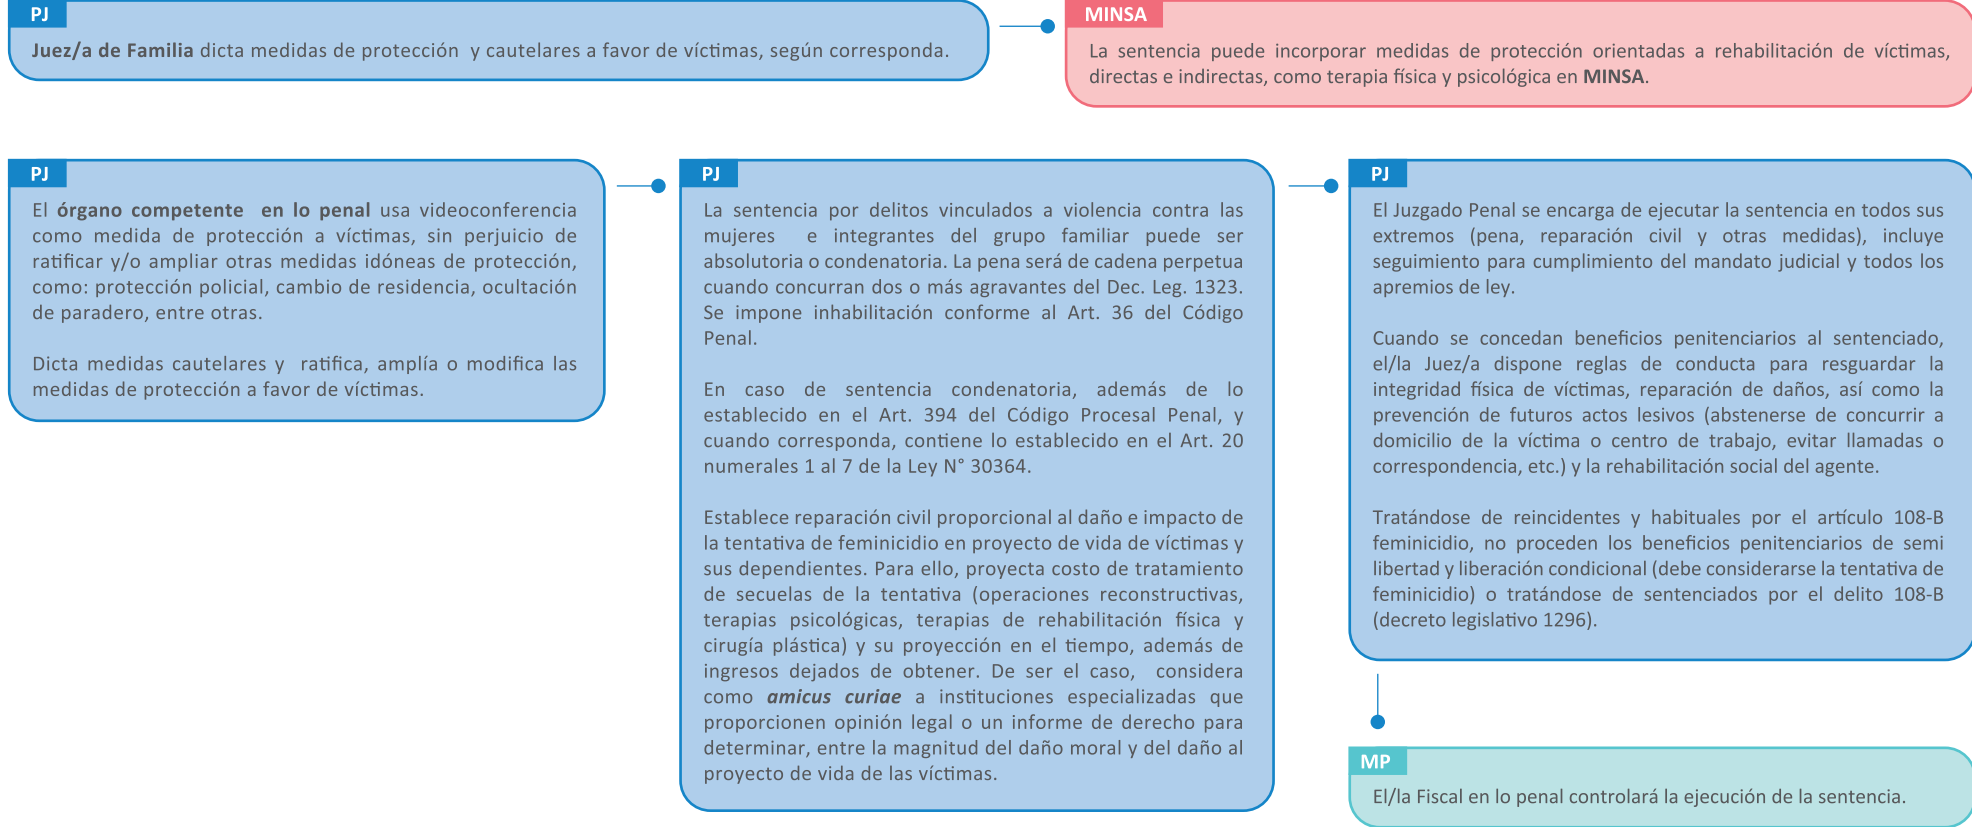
PJ

**Juez/a de Familia** dicta medidas de protección y cautelares a favor de víctimas, según corresponda.

MINSA

La sentencia puede incorporar medidas de protección orientadas a rehabilitación de víctimas, directas e indirectas, como terapia física y psicológica en **MINSA**.

PJ

El **órgano competente en lo penal** usa videoconferencia como medida de protección a víctimas, sin perjuicio de ratificar y/o ampliar otras medidas idóneas de protección, como: protección policial, cambio de residencia, ocultación de paradero, entre otras.

Dicta medidas cautelares y ratifica, amplía o modifica las medidas de protección a favor de víctimas.

PJ

La sentencia por delitos vinculados a violencia contra las mujeres e integrantes del grupo familiar puede ser absolutoria o condenatoria. La pena será de cadena perpetua cuando concurran dos o más agravantes del Dec. Leg. 1323. Se impone inhabilitación conforme al Art. 36 del Código Penal.

En caso de sentencia condenatoria, además de lo establecido en el Art. 394 del Código Procesal Penal, y cuando corresponda, contiene lo establecido en el Art. 20 numerales 1 al 7 de la Ley N° 30364.

Establece reparación civil proporcional al daño e impacto de la tentativa de feminicidio en proyecto de vida de víctimas y sus dependientes. Para ello, proyecta costo de tratamiento de secuelas de la tentativa (operaciones reconstructivas, terapias psicológicas, terapias de rehabilitación física y cirugía plástica) y su proyección en el tiempo, además de ingresos dejados de obtener. De ser el caso, considera como ***amicus curiae*** a instituciones especializadas que proporcionen opinión legal o un informe de derecho para determinar, entre la magnitud del daño moral y del daño al proyecto de vida de las víctimas.

PJ

El Juzgado Penal se encarga de ejecutar la sentencia en todos sus extremos (pena, reparación civil y otras medidas), incluye seguimiento para cumplimiento del mandato judicial y todos los apremios de ley.

Cuando se concedan beneficios penitenciarios al sentenciado, el/la Juez/a dispone reglas de conducta para resguardar la integridad física de víctimas, reparación de daños, así como la prevención de futuros actos lesivos (abstenerse de concurrir a domicilio de la víctima o centro de trabajo, evitar llamadas o correspondencia, etc.) y la rehabilitación social del agente.

Tratándose de reincidentes y habituales por el artículo 108-B feminicidio, no proceden los beneficios penitenciarios de semi libertad y liberación condicional (debe considerarse la tentativa de feminicidio) o tratándose de sentenciados por el delito 108-B (decreto legislativo 1296).

MP

El/la Fiscal en lo penal controlará la ejecución de la sentencia.